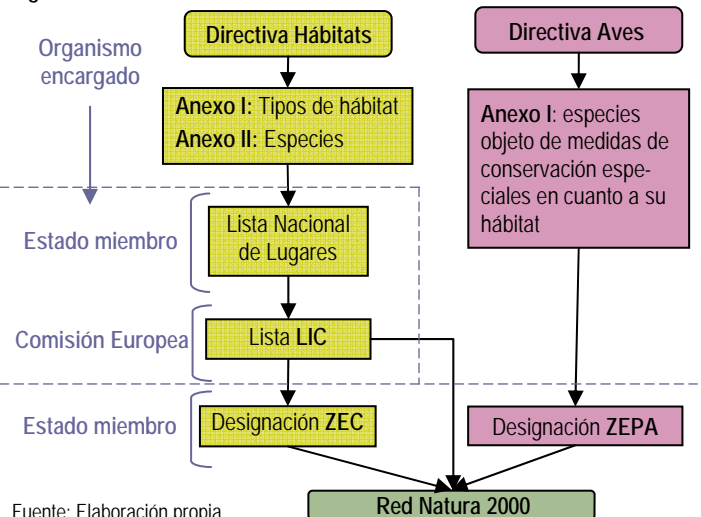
Organismo encargado

Directiva Hábitats

Anexo I: Tipos de hábitat
Anexo II: Especies

Directiva Aves

Anexo I: especies objeto de medidas de conservación especiales en cuanto a su hábitat

Estado miembro

Lista Nacional de Lugares

Comisión Europea

Lista LIC

Estado miembro

Designación ZEC

Designación ZEPA

Red Natura 2000

Fuente: Elaboración propia